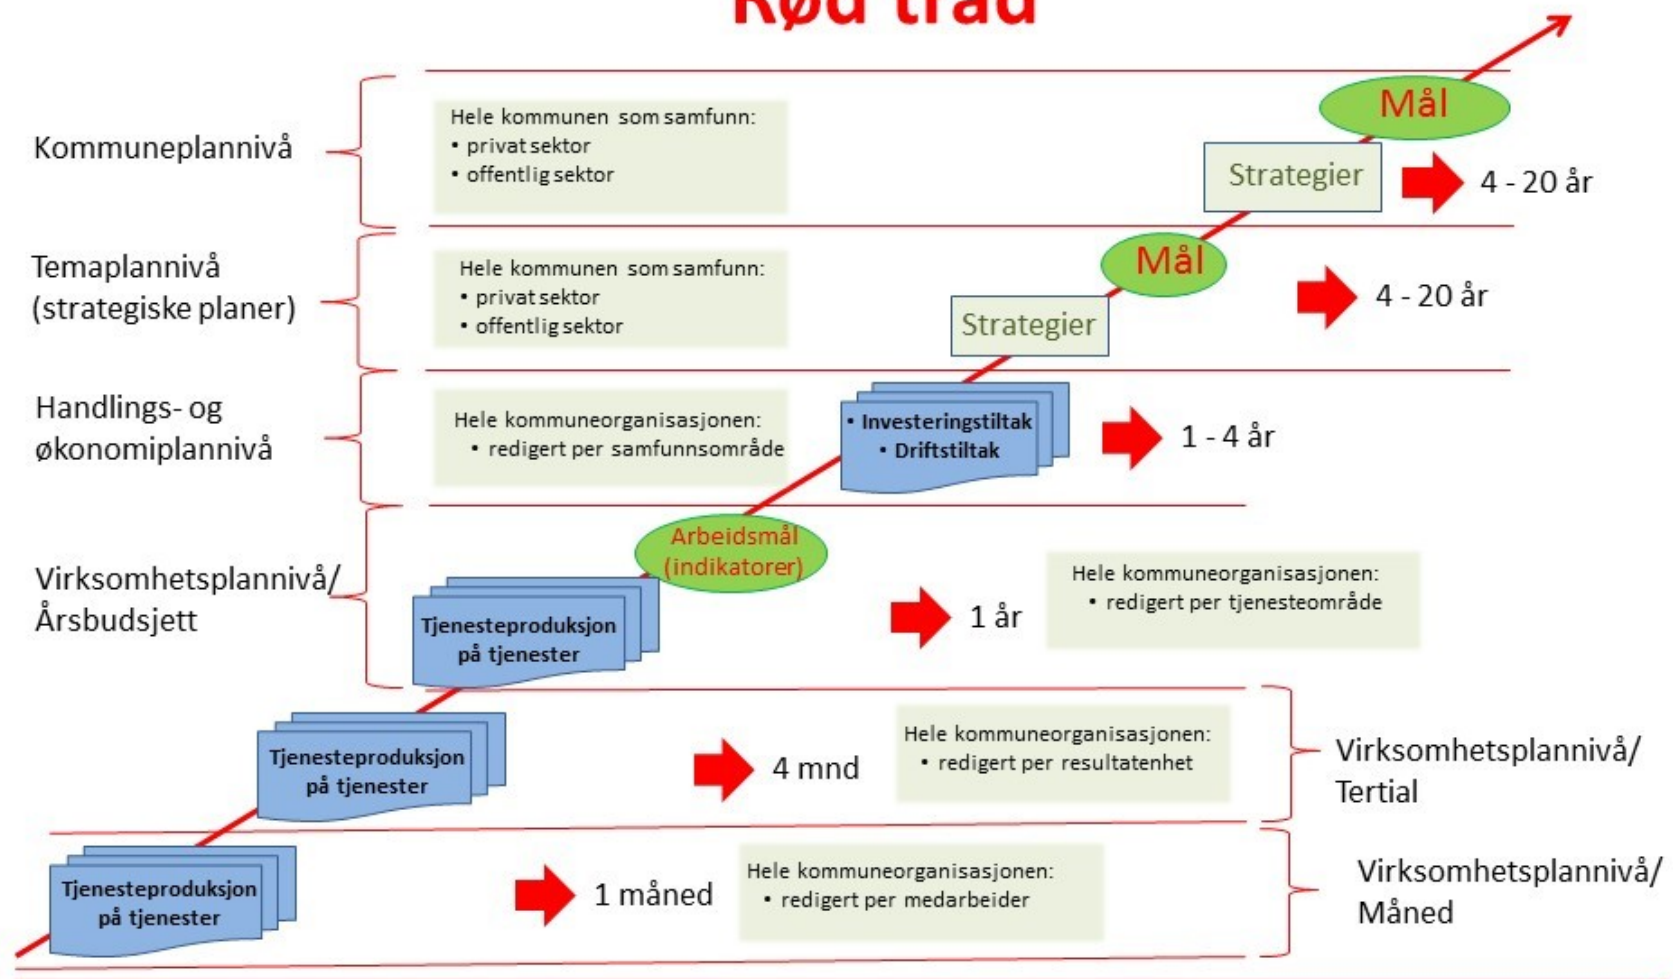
Rød tråd

Kommuneplannivå

Hele kommunen som samfunn:
• privat sektor
• offentlig sektor

Mål

Strategier

4 - 20 år

Temaplannivå (strategiske planer)

Hele kommunen som samfunn:
• privat sektor
• offentlig sektor

Mål

Strategier

4 - 20 år

Handlings- og økonomiplannivå

Hele kommuneorganisasjonen:
• redigert per samfunnsområde

• Investeringstiltak
• Driftstiltak

1 - 4 år

Virksomhetsplannivå/ Årsbudsjett

Arbeidsmål (indikatorer)

Tjenesteproduksjon på tjenester

1 år

Hele kommuneorganisasjonen:
• redigert per tjenesteområde

Tjenesteproduksjon på tjenester

4 mnd

Hele kommuneorganisasjonen:
• redigert per resultatenhet

Virksomhetsplannivå/ Tertial

Tjenesteproduksjon på tjenester

1 måned

Hele kommuneorganisasjonen:
• redigert per medarbeider

Virksomhetsplannivå/ Måned